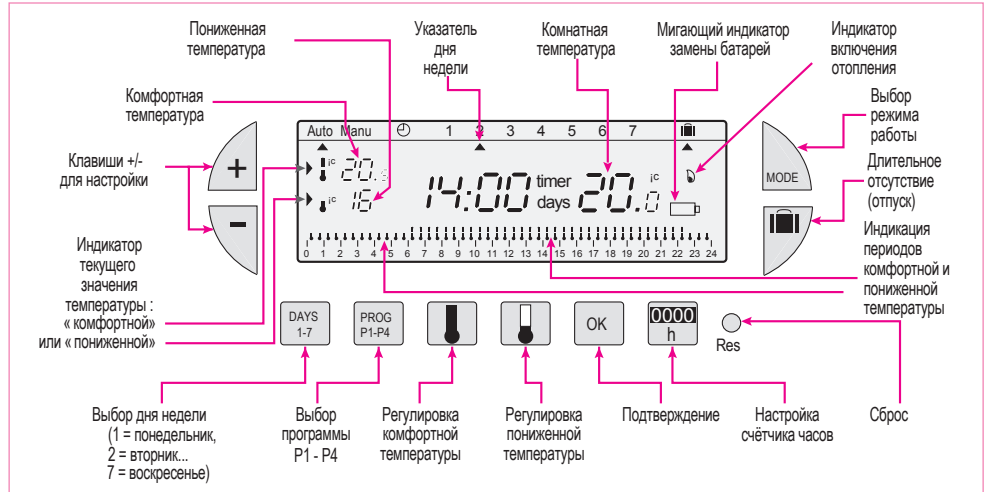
Пониженная температура

Указатель дня недели

Комнатная температура

Мигающий индикатор замены батарей

Индикатор включения отопления

Комфортная температура

Выбор режима работы

Клавиши +/- для настройки

Длительное отсутствие (отпуск)

Индикатор текущего значения температуры : « комфортной» или « пониженной»

Индикация периодов комфортной и пониженной температуры

Auto Manu 1 2 3 4 5 6 7

+

-

20.5

16

14:00 timer days 20.0

0 1 2 3 4 5 6 7 8 9 10 11 12 13 14 15 16 17 18 19 20 21 22 23 24

MODE

DAYS 1-7

PROG P1-P4

OK

0000 h

Res

Выбор дня недели (1 = понедельник, 2 = вторник... 7 = воскресенье)

Выбор программы P1 - P4

Регулировка комфортной температуры

Регулировка пониженной температуры

Подтверждение

Настройка счётчика часов

Сброс